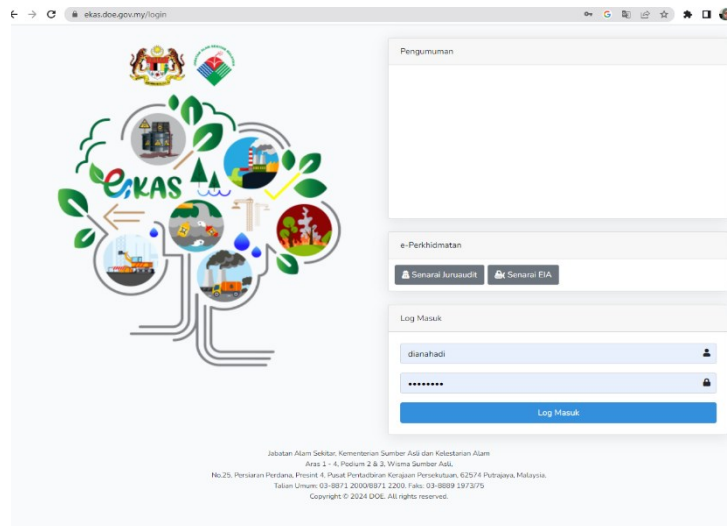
ekas.doe.gov.my/login

eKAS

Pengumuman

e-Perkhidmatan

Senarai Juruaudit

Senarai EIA

Log Masuk

dianahadi

••••••••

Log Masuk

Jabatan Alam Sekitar, Kementerian Sumber Asli dan Kelestarian Alam
Aras 1 - 4, Podium 2 & 3, Wisma Sumber Asli,
No.25, Persiaran Perdana, Presint 4, Pusat Pentadbiran Kerajaan Persekutuan, 62574 Putrajaya, Malaysia.
Talian Umum: 03-8871 2000/8871 2200. Faks: 03-8889 1973/75
Copyright © 2024 DOE. All rights reserved.